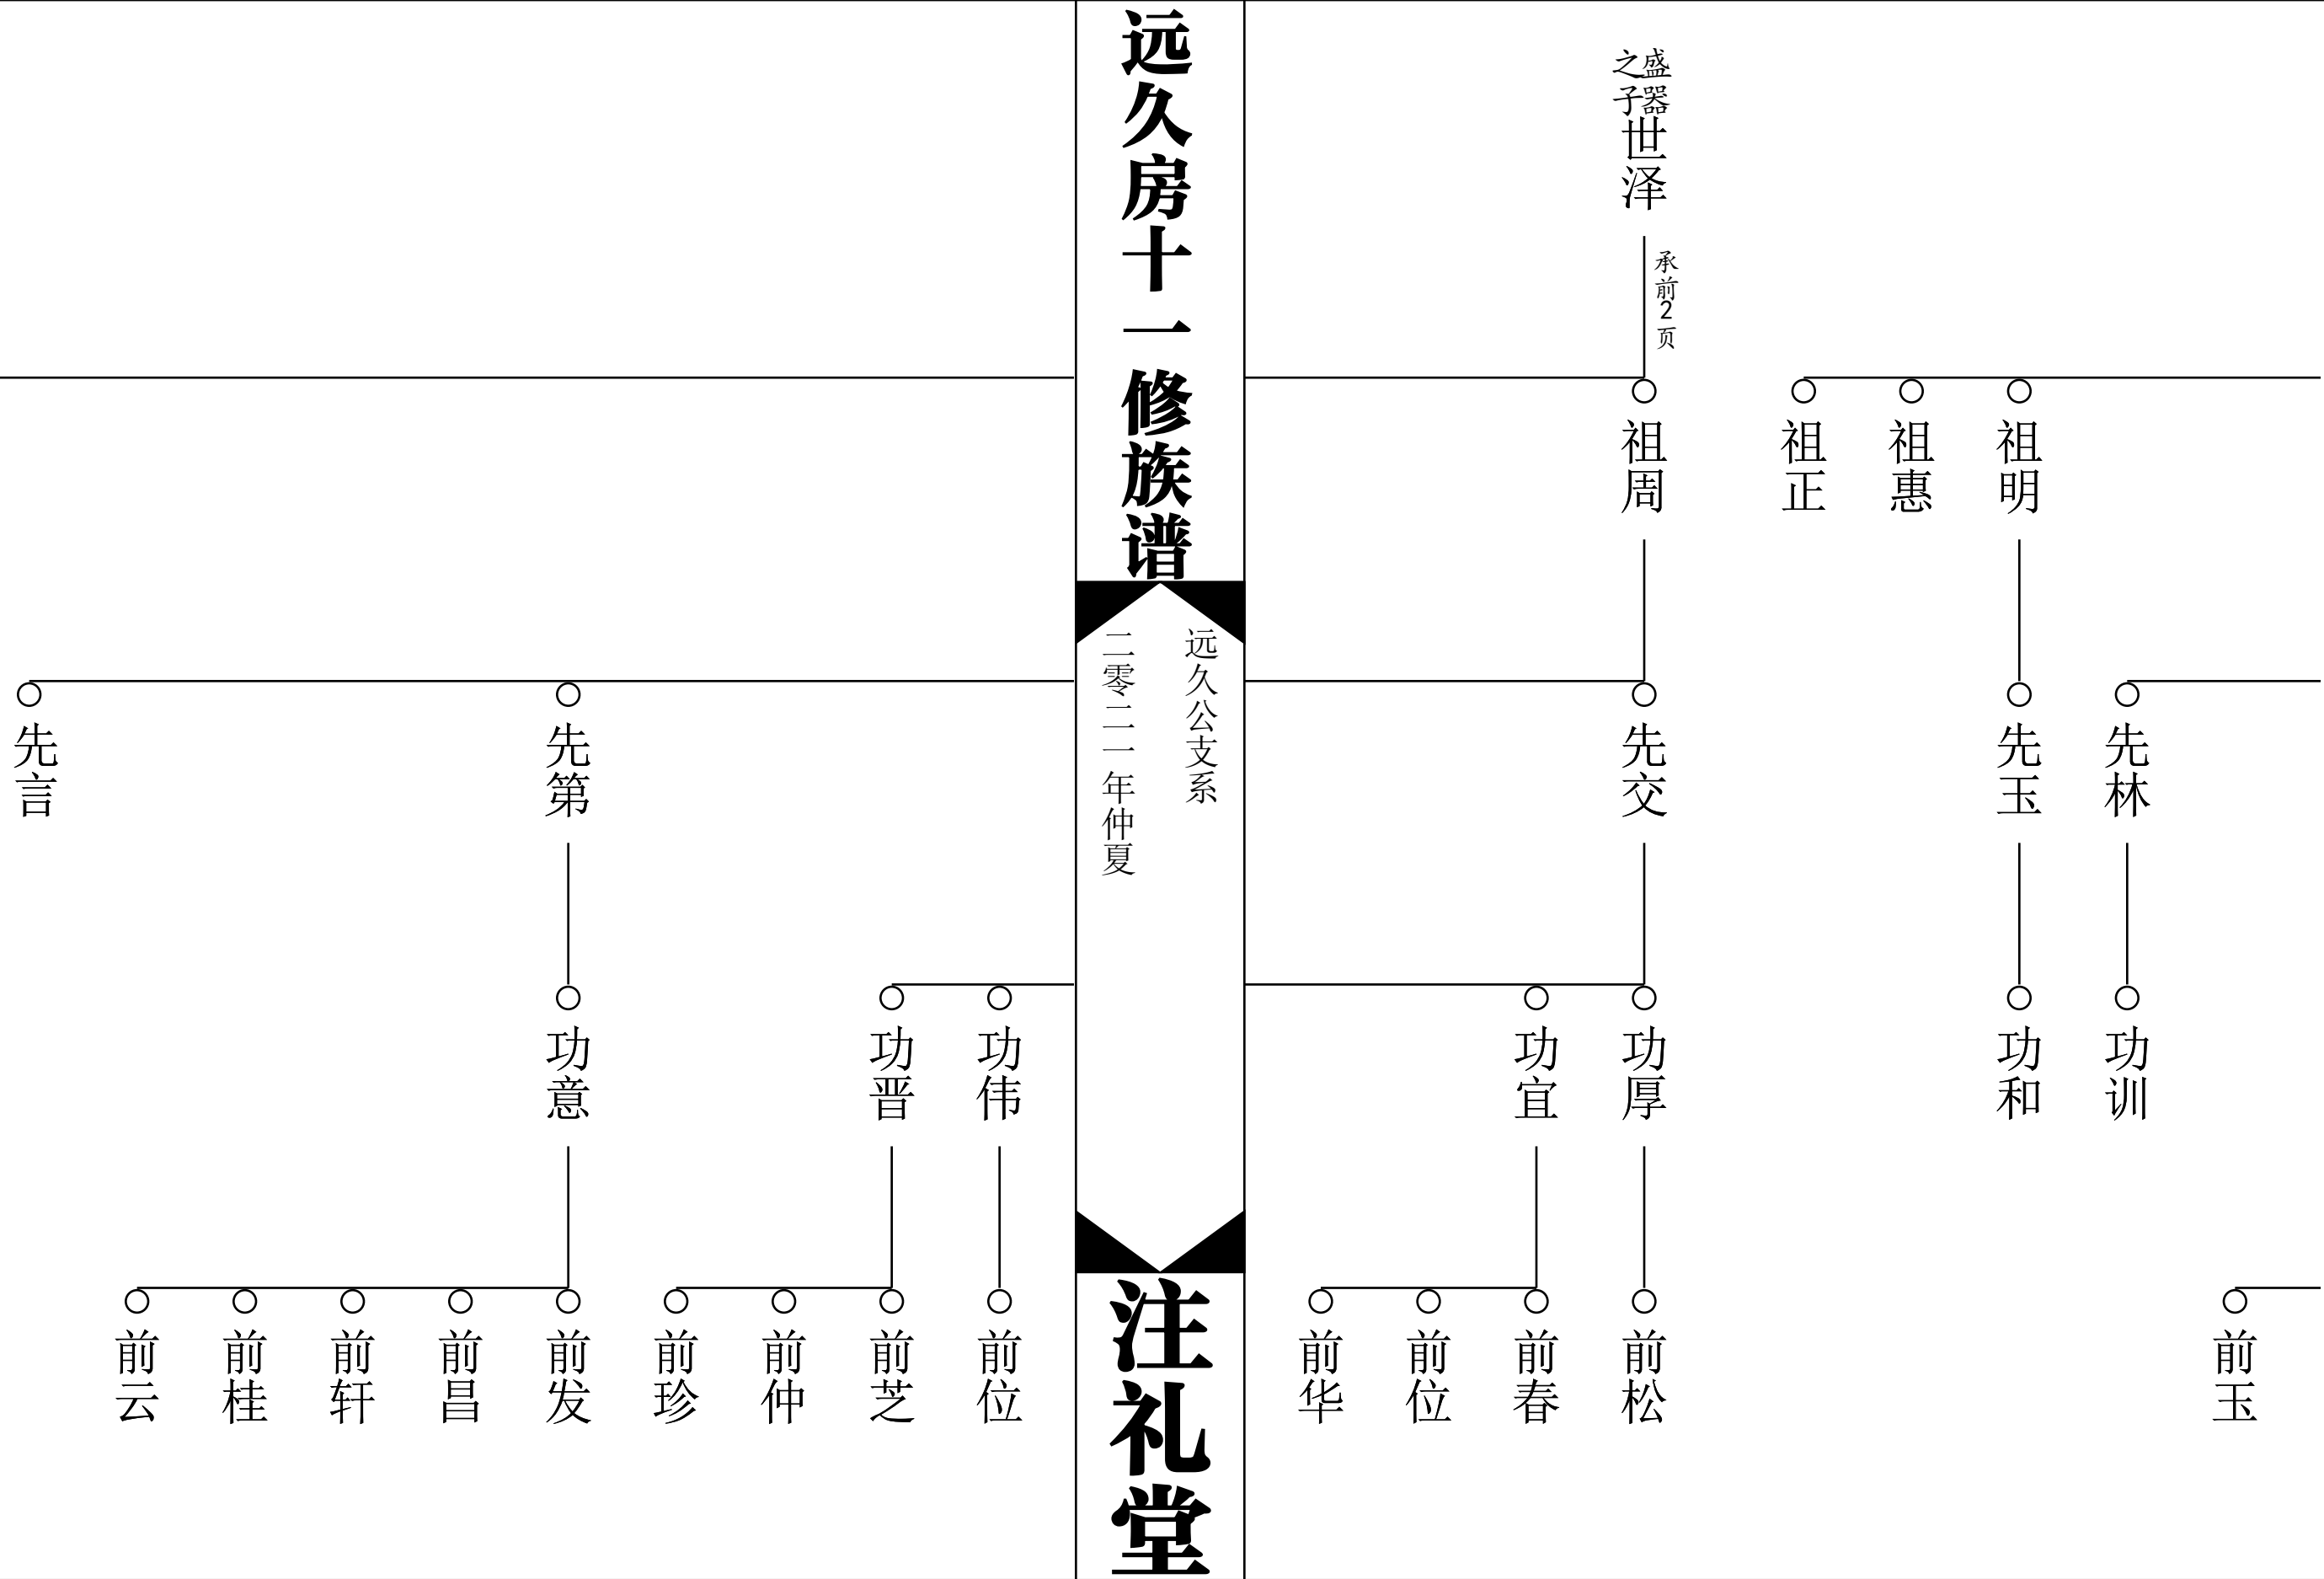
远久房十一修族谱

远久公支系

二零二一年仲夏

注礼堂

盛器之子 世泽

承前2页

祖周

祖正

祖惠

祖明

先交

先玉

先林

功宜

功厚

功和

功训

前华

前位

前春

前松

前玉

先言

先第

功意

功晋

功伟

前云

前桂

前轩

前昌

前发

前珍

前仲

前芝

前位